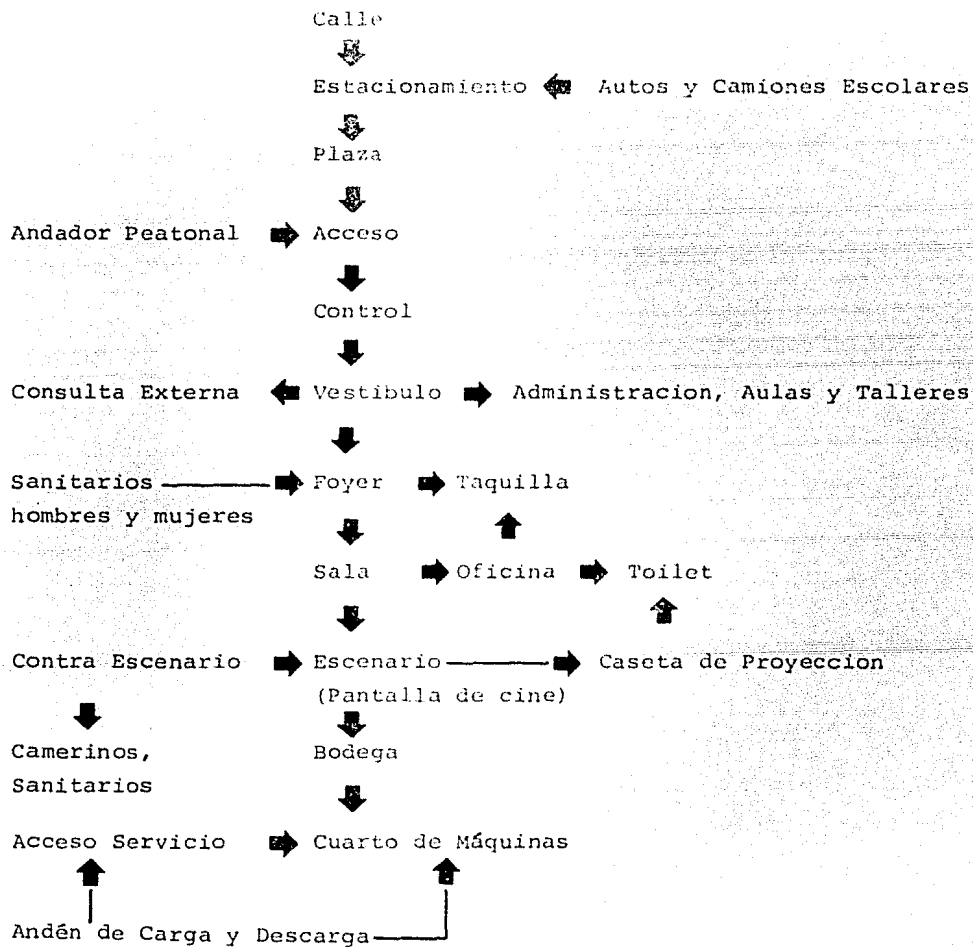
Calle

Estacionamiento Autos y Camiones Escolares

Plaza

Andador Peatonal Acceso

Control

Consulta Externa Vestibulo Administracion, Aulas y Talleres

Sanitarios hombres y mujeres Foyer Taquilla

Sala Oficina Toilet

Contra Escenario Escenario Caseta de Proyeccion
(Pantalla de cine)

Camerinos, Sanitarios

Bodega

Acceso Servicio Cuarto de Máquinas

Andén de Carga y Descarga